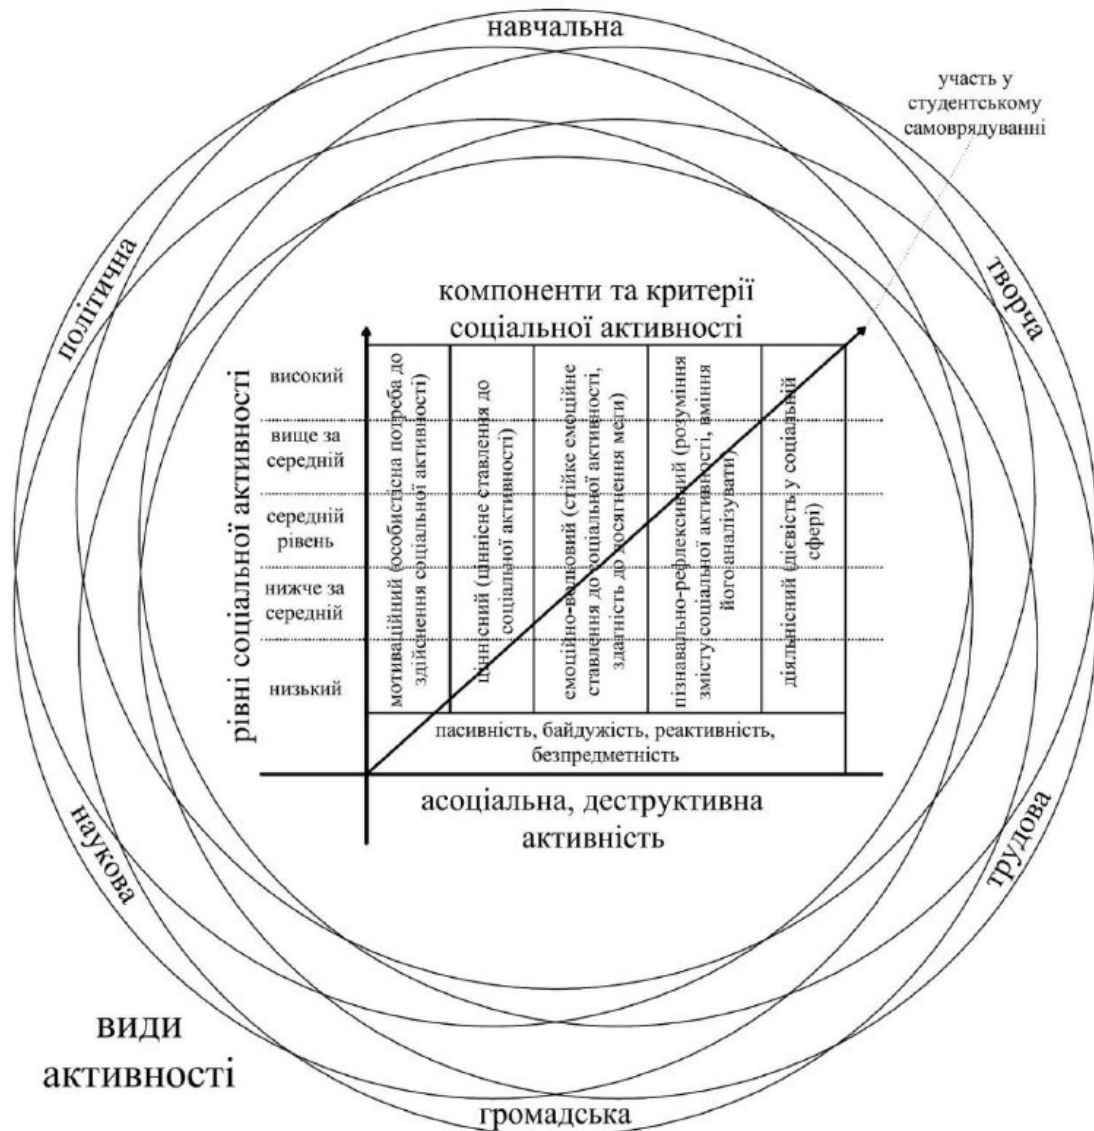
навчальна

участь у студентському самоврядуванні

політична

творча

компоненти та критерії соціальної активності

рівні соціальної активності

високий

вище за середній

середній рівень

нижче за середній

низький

мотиваційний (особистісна потреба до здійснення соціальної активності)

ціннісний (ціннісне ставлення до соціальної активності)

емоційно-вольовий (стійке емоційне ставлення до соціальної активності, здатність до досягнення мети)

пізнавально-рефлексивний (розуміння змісту соціальної активності, вміння його аналізувати)

діяльнісний (дієвість у соціальній сфері)

пасивність, байдужість, реактивність, безпредметність

асоціальна, деструктивна активність

наукова

трудова

види активності

громадська